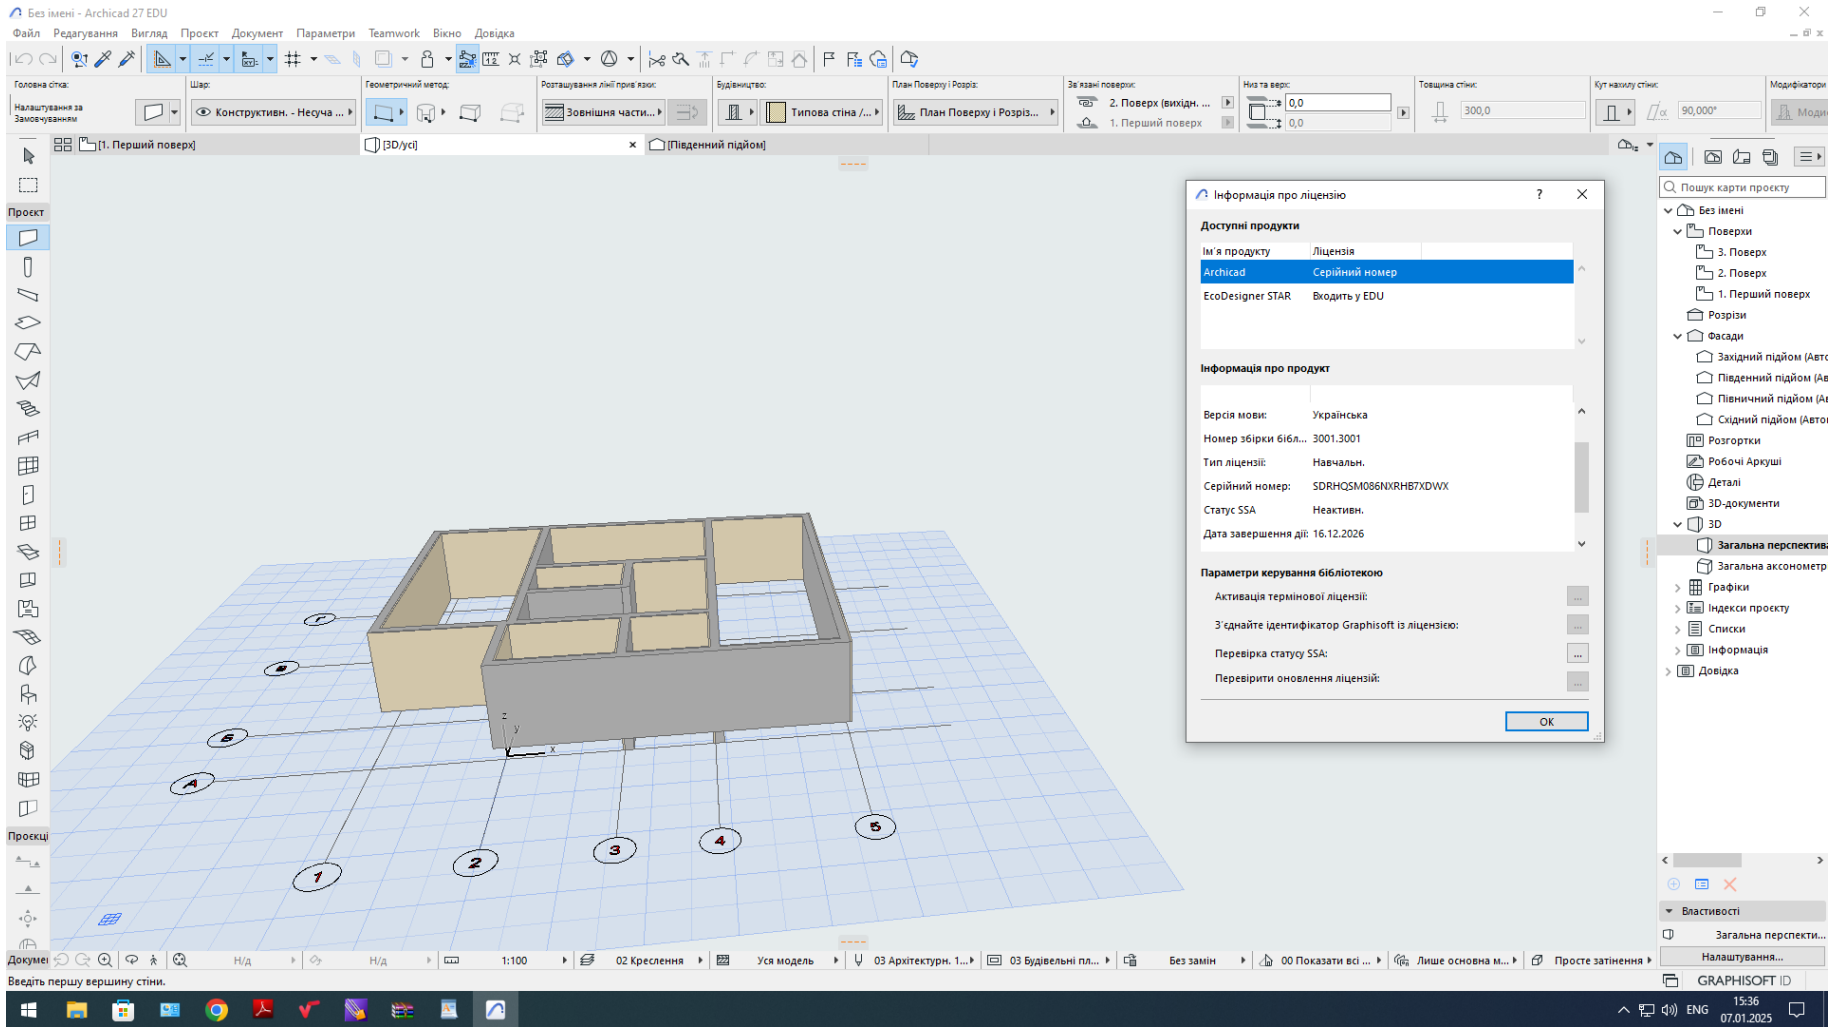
Без імені - Archicad 27 EDU

Файл Редагування Вигляд Проект Документ Параметри Teamwork Вікно Довідка

Головна сітка: Налаштування за Замовчуванням
Шар: Конструктивн. - Несуча ...
Геометричний метод:
Розташування лінії прив'язки: Зовнішня части...
Будівництво: Типова стіна /...
План Поверху і Розріз: План Поверху і Розріз...
Зв'язані поверхи: 2. Поверх (вихідн. ... 1. Перший поверх
Низ та верх: 0,0 0,0
Товщина стіни: 300,0
Кут нахилу стіни: 90,000°
Модифікатори

[1. Перший поверх] [3D/усі] [Південний підйом]

Проект
Проекці
Докуме

Інформація про ліцензію

Доступні продукти

| Ім'я продукту | Ліцензія |
|---|---|
| Archicad | Серійний номер |
| EcoDesigner STAR | Входить у EDU |

Інформація про продукт

Версія мови: Українська
Номер збірки бібл... 3001.3001
Тип ліцензії: Навчальн.
Серійний номер: SDRHQSM086NXRHB7XDWX
Статус SSA Неактивн.
Дата завершення дії: 16.12.2026

Параметри керування бібліотекою

Активація термінової ліцензії: ...
З'єднайте ідентифікатор Graphisoft із ліцензією: ...
Перевірка статусу SSA: ...
Перевірити оновлення ліцензій: ...

OK

Пошук карти проекту
Без імені
Поверхи
3. Поверх
2. Поверх
1. Перший поверх
Розрізи
Фасади
Західний підйом (Авто
Південний підйом (Ав
Північний підйом (Ав
Східний підйом (Авто
Розгортки
Робочі Аркуші
Деталі
3D-документи
3D
Загальна перспектива
Загальна аксонометр
Графіки
Індекси проекту
Списки
Інформація
Довідка

Властивості
Загальна перспекти...
Налаштування...
GRAPHISOFT ID

Г
Б
А
1 2 3 4 5

Н/А Н/А 1:100 02 Креслення Уся модель 03 Архітектурн. 1... 03 Будівельні пл... Без замін 00 Показати всі ... Лише основна м... Просте затінення

Введіть першу вершину стіни.

ENG 15:36 07.01.2025